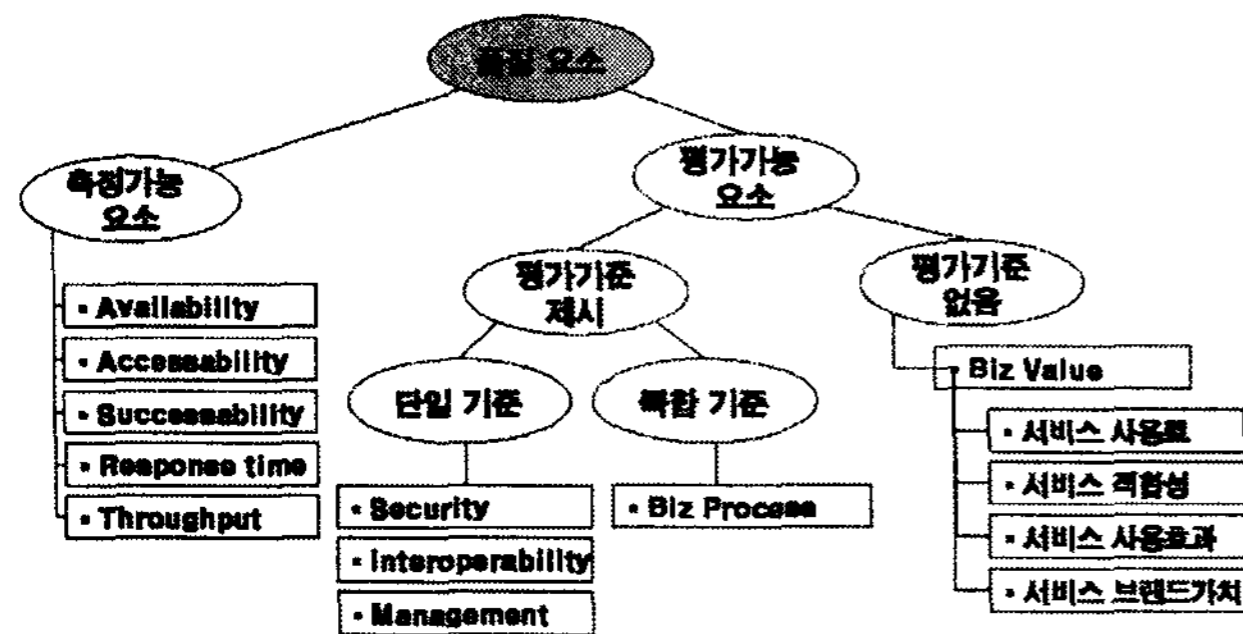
품질 요소

측정가능 요소

• Availability

• Accessability

• Successability

• Response time

• Throughput

평가가능 요소

평가기준 제시

단일 기준

• Security

• Interoperability

• Management

복합 기준

• Biz Process

평가기준 없음

• Biz Value

• 서비스 사용료

• 서비스 적합성

• 서비스 사용효과

• 서비스 브랜드가치